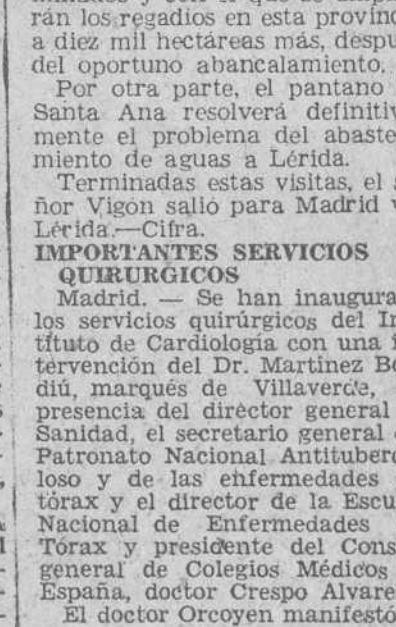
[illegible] rán los regadíos en esta provin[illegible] a diez mil hectáreas más, despu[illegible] del oportuno abancalamiento.

Por otra parte, el pantano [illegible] Santa Ana resolverá definitiv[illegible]mente el problema del abaste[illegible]miento de aguas a Lérida.

Terminadas estas visitas, el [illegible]ñor Vigón salió para Madrid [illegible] Lérida.—Cifra.

IMPORTANTES SERVICIOS QUIRURGICOS

Madrid. — Se han inaugura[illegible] los servicios quirúrgicos del In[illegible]tituto de Cardiología con una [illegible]tervención del Dr. Martínez B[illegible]diú, marqués de Villaverde, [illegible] presencia del director general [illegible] Sanidad, el secretario general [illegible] Patronato Nacional Antituberc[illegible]loso y de las enfermedades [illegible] tórax y el director de la Escu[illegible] Nacional de Enfermedades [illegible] Tórax y presidente del Cons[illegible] general de Colegios Médicos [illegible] España, doctor Crespo Alvare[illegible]

El doctor Orcoyen manifestó